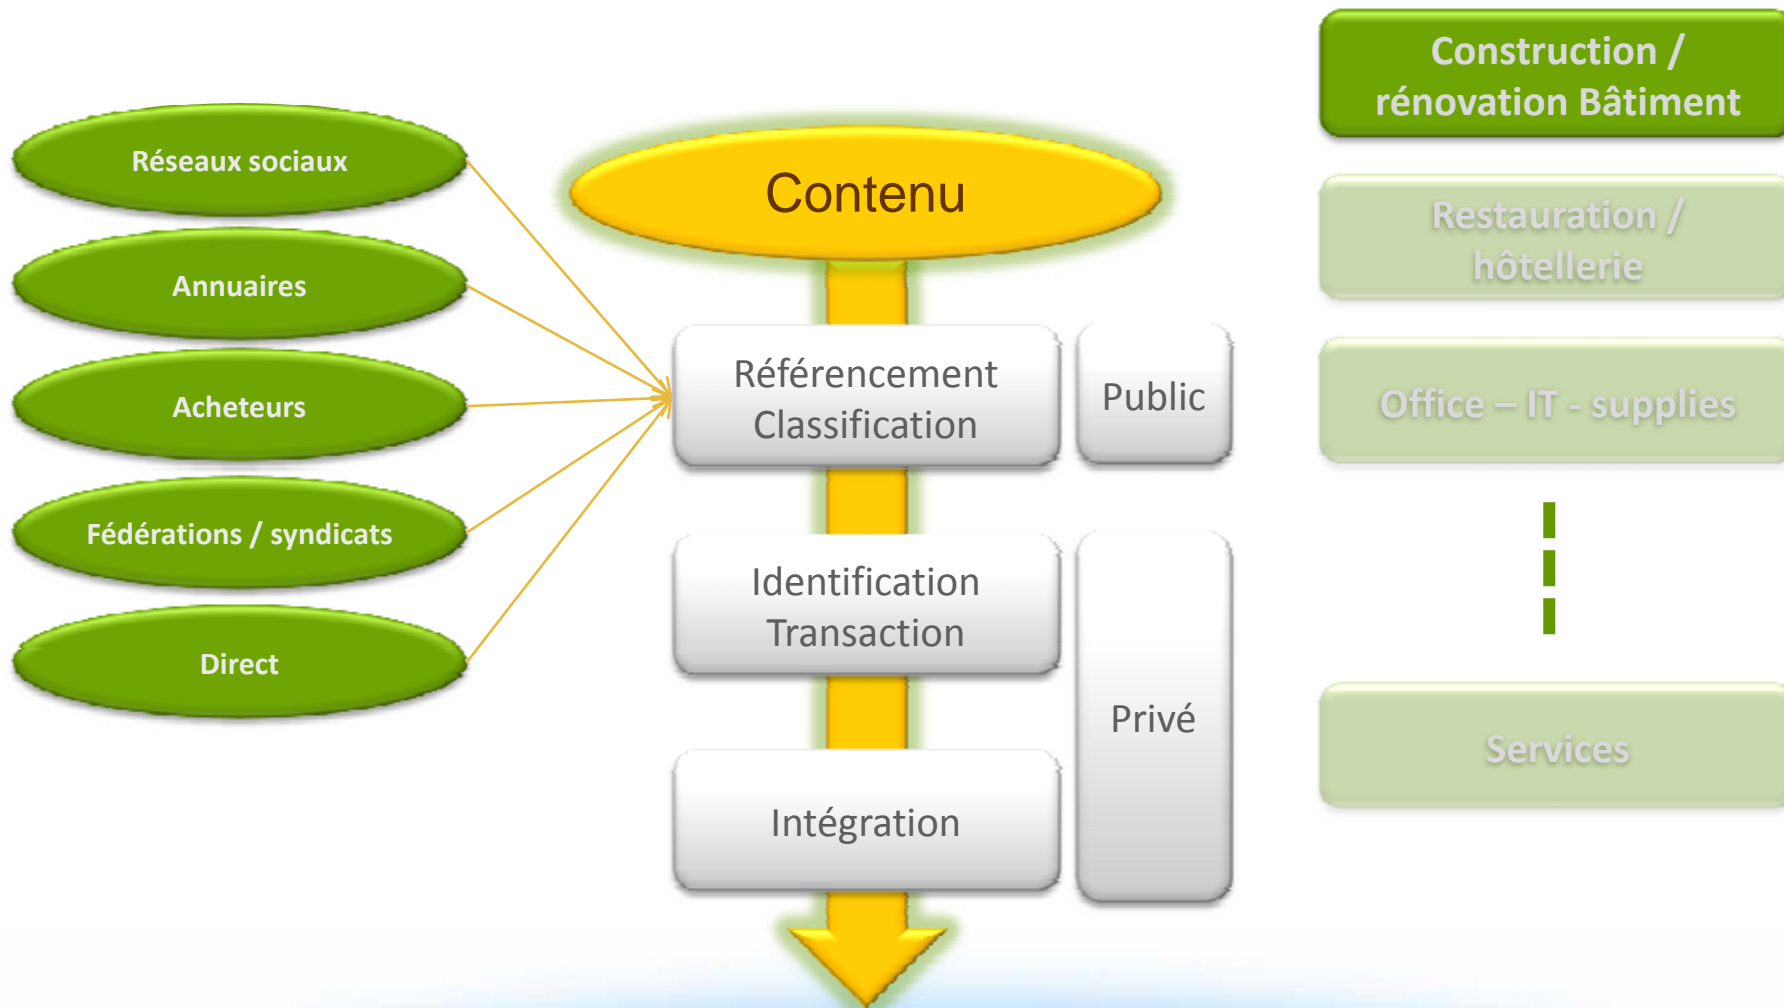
Réseaux sociaux

Annuaires

Acheteurs

Fédérations / syndicats

Direct

Contenu

Référencement Classification

Public

Identification Transaction

Privé

Intégration

Construction / rénovation Bâtiment

Restauration / hôtellerie

Office – IT - supplies

Services